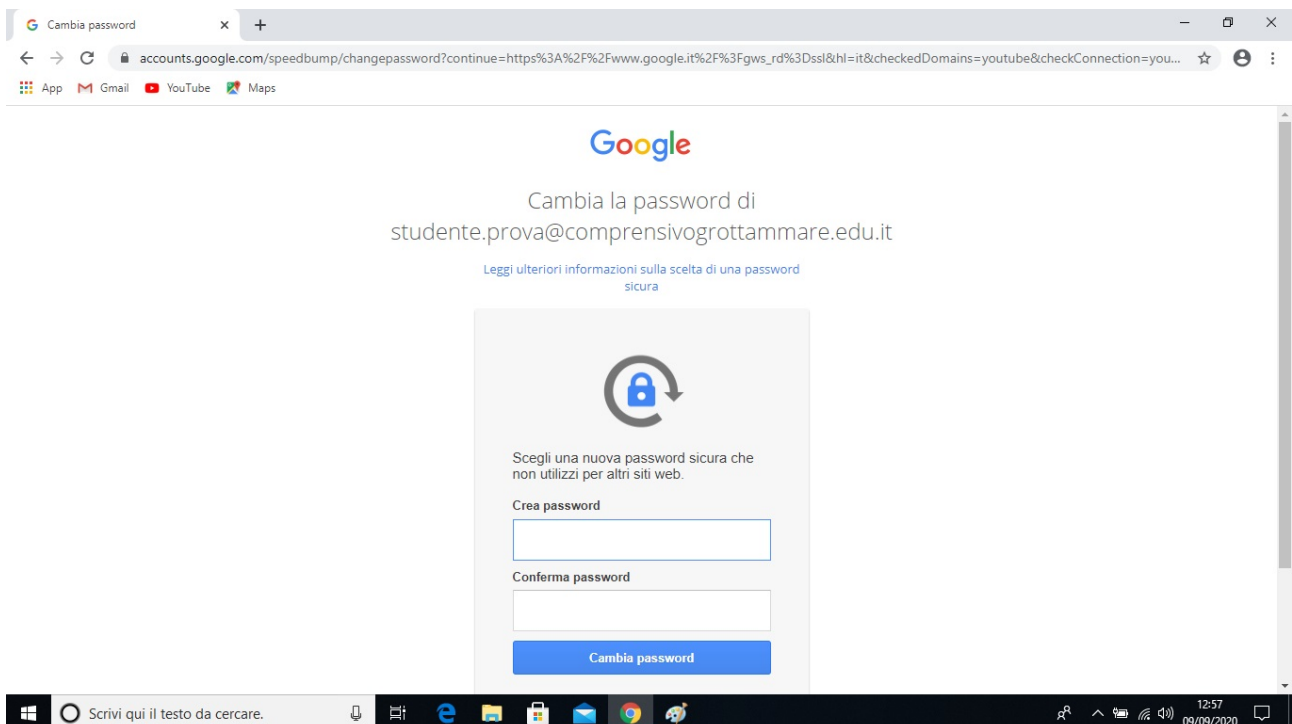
Cambia password

accounts.google.com/speedbump/changepassword?continue=https%3A%2F%2Fwww.google.it%2F%3Fgws_rd%3Dssl&hl=it&checkedDomains=youtube&checkConnection=you...

App Gmail YouTube Maps

Google

Cambia la password di studente.prova@comprensivogrottammare.edu.it

Leggi ulteriori informazioni sulla scelta di una password sicura

Scegli una nuova password sicura che non utilizzi per altri siti web.

Crea password

Conferma password

Cambia password

Scrivi qui il testo da cercare.

12:57
09/09/2020